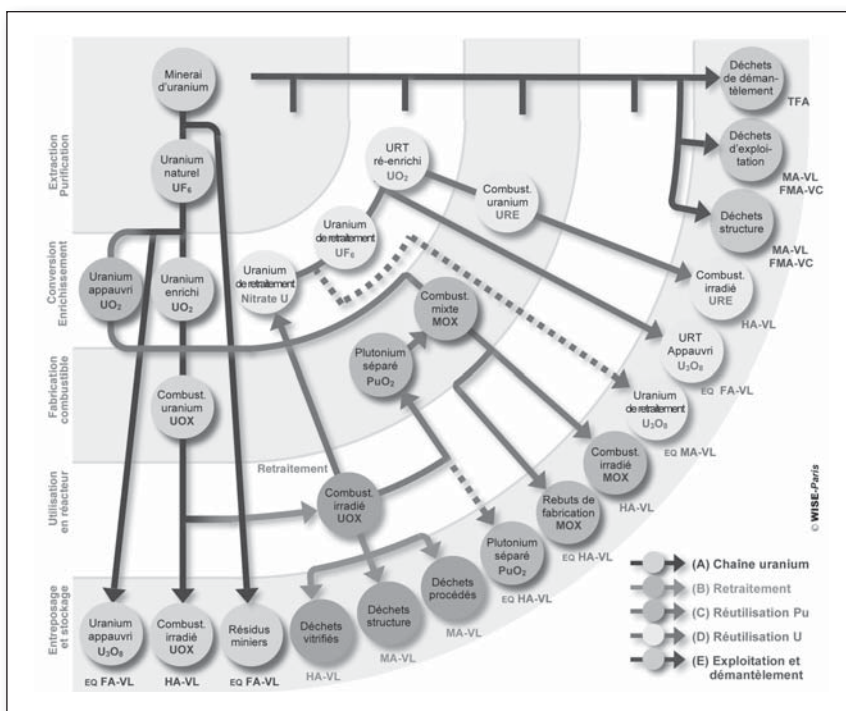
Extraction Purification

Conversion Enrichissement

Fabrication combustible

Utilisation en réacteur

Entreposage et stockage

Minerai d'uranium

Uranium naturel $UF_6$

Uranium appauvri $UO_2$

Uranium enrichi $UO_2$

Combust. uranium UOX

Uranium appauvri $U_3O_8$

EQ FA-VL

Combust. irradié UOX

HA-VL

Résidus miniers

EQ FA-VL

URT ré-enrichi $UO_2$

Uranium de retraitement $UF_6$

Uranium de retraitement Nitrate U

Combust. uranium URE

Combust. mixte MOX

Plutonium séparé $PuO_2$

Retraitement

Combust. irradié UOX

Déchets vitrifiés

HA-VL

Déchets structure

MA-VL

Déchets procédés

MA-VL

Plutonium séparé $PuO_2$

EQ HA-VL

Rebuts de fabrication MOX

EQ HA-VL

Combust. irradié MOX

HA-VL

Uranium de retraitement $U_3O_8$

EQ MA-VL

URT Appauvri $U_3O_8$

EQ FA-VL

Combust. irradié URE

HA-VL

Déchets de démantèlement

TFA

Déchets d'exploitation

MA-VL
FMA-VC

Déchets structure

MA-VL
FMA-VC

© WISE-Paris

(A) Chaîne uranium

(B) Retraitement

(C) Réutilisation Pu

(D) Réutilisation U

(E) Exploitation et démantèlement